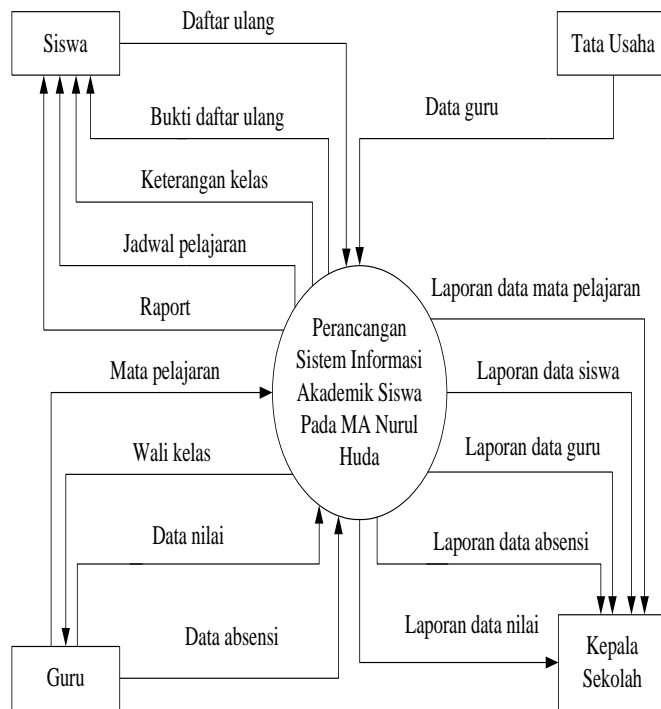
Siswa

Daftar ulang

Tata Usaha

Bukti daftar ulang

Data guru

Keterangan kelas

Jadwal pelajaran

Laporan data mata pelajaran

Raport

Perancangan Sistem Informasi Akademik Siswa Pada MA Nurul Huda

Mata pelajaran

Laporan data siswa

Wali kelas

Laporan data guru

Data nilai

Laporan data absensi

Data absensi

Laporan data nilai

Guru

Kepala Sekolah